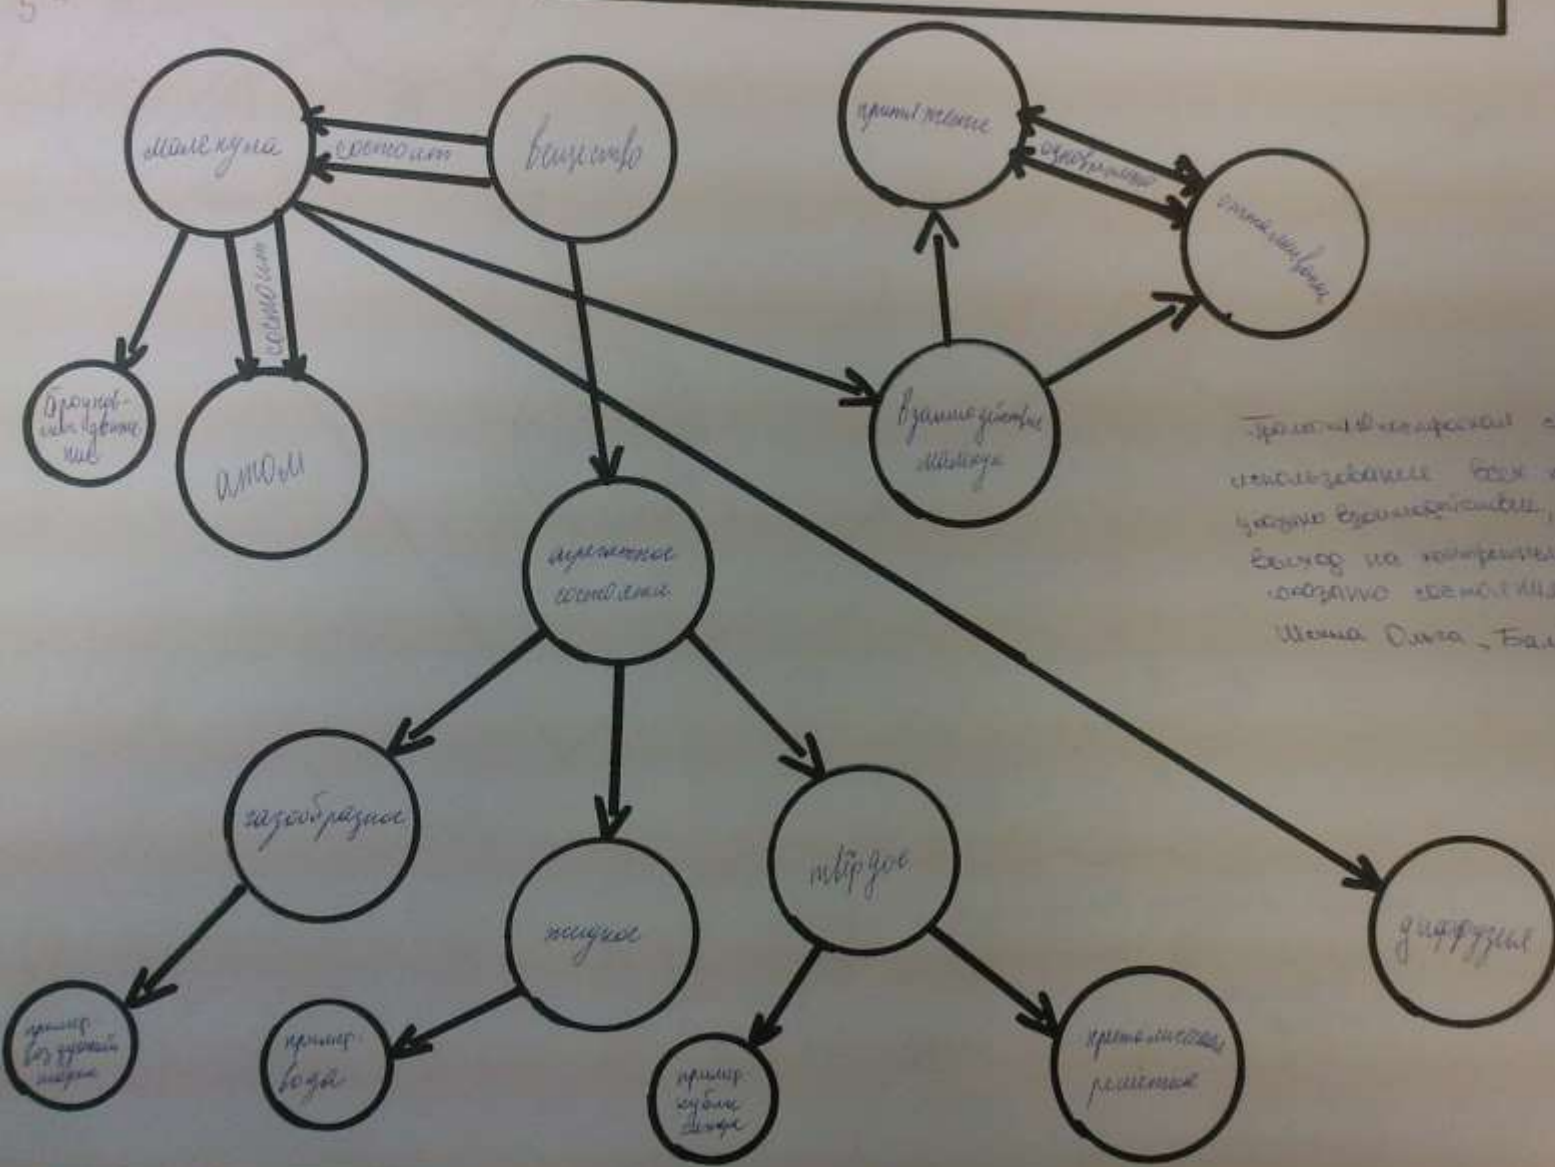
молекула

состоит

вещество

притяжение

одновременно

отталкивание

состоит

броуновское движение

атом

взаимодействие молекул

агрегатное состояния

газообразное

жидкое

твёрдое

диффузия

пример воздушный шарик

пример вода

пример кубик льда

кристаллическая решётка

Прото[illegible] с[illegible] использование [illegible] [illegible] взаимодействие, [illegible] выход на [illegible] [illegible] состоянии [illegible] Шома Ольга - Бал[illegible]